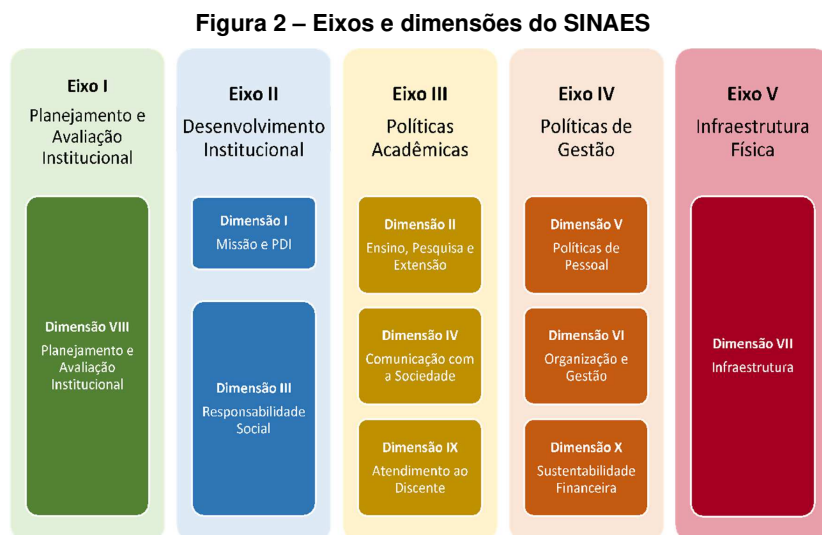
Figura 2 – Eixos e dimensões do SINAES

Eixo I
Planejamento e Avaliação Institucional

Dimensão VIII
Planejamento e Avaliação Institucional

Eixo II
Desenvolvimento Institucional

Dimensão I
Missão e PDI

Dimensão III
Responsabilidade Social

Eixo III
Políticas Acadêmicas

Dimensão II
Ensino, Pesquisa e Extensão

Dimensão IV
Comunicação com a Sociedade

Dimensão IX
Atendimento ao Discente

Eixo IV
Políticas de Gestão

Dimensão V
Políticas de Pessoal

Dimensão VI
Organização e Gestão

Dimensão X
Sustentabilidade Financeira

Eixo V
Infraestrutura Física

Dimensão VII
Infraestrutura